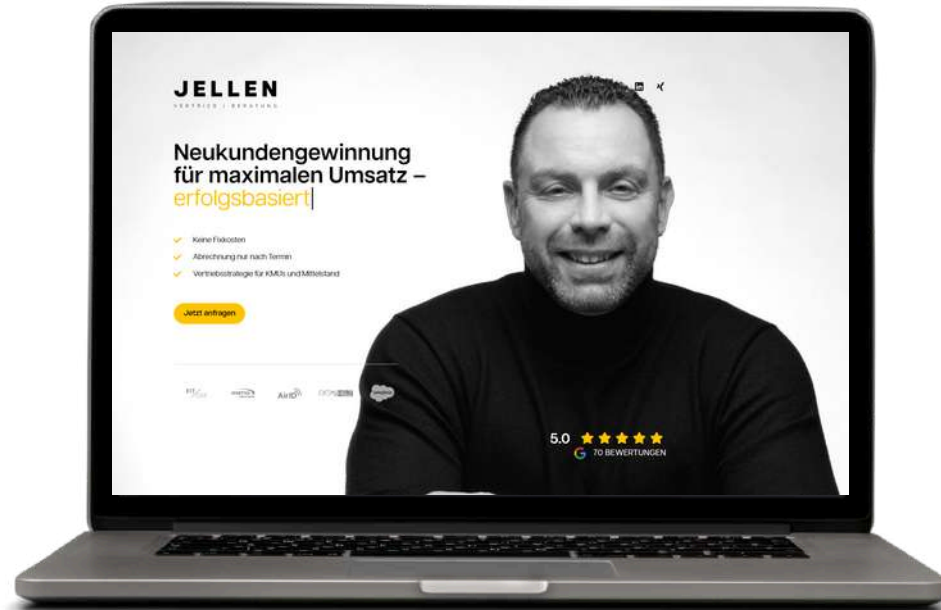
JELLEN
VERTRIEB | BERATUNG

Neukundengewinnung für maximalen Umsatz – erfolgsbasiert

Keine Fixkosten
Abrechnung nur nach Termin
Vertriebsstrategie für KMUs und Mittelstand

Jetzt anfragen

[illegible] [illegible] Airl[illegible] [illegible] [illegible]

5.0
70 BEWERTUNGEN